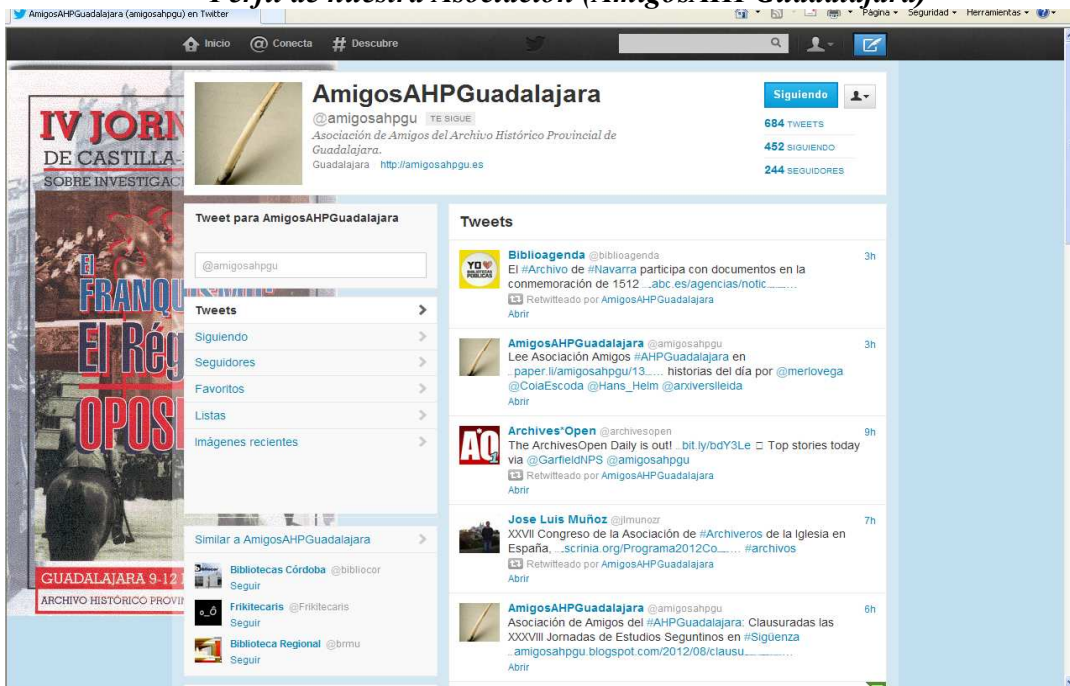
Perfil de nuestra Asociación (AmigosAHPGuadalajara)

AmigosAHPGuadalajara (amigosahpgu) en Twitter

Página ▾ Seguridad ▾ Herramientas ▾

Inicio @ Conecta # Descubre

IV JORN
DE CASTILLA-
SOBRE INVESTIGACI

FRANQU
El Rég
OPOSI

GUADALAJARA 9-12
ARCHIVO HISTÓRICO PROVIN

AmigosAHPGuadalajara
@amigosahpgu TE SIGUE
Asociación de Amigos del Archivo Histórico Provincial de Guadalajara.
Guadalajara http://amigosahpgu.es

Siguiendo
684 TWEETS
452 SIGUIENDO
244 SEGUIDORES

Tweet para AmigosAHPGuadalajara
@amigosahpgu

Tweets
Siguiendo
Seguidores
Favoritos
Listas
Imágenes recientes

Similar a AmigosAHPGuadalajara
Bibliotecas Córdoba @bibliocor
Seguir
Frikitecaris @Frikitecaris
Seguir
Biblioteca Regional @brmu
Seguir

Tweets

Biblioagenda @biblioagenda 3h
El #Archivo de #Navarra participa con documentos en la conmemoración de 1512 abc.es/agencias/notic....
Retwitteado por AmigosAHPGuadalajara
Abrir

AmigosAHPGuadalajara @amigosahpgu 3h
Lee Asociación Amigos #AHPGuadalajara en paper.li/amigosahpgu/13.... historias del día por @merlovega @CoiaEscoda @Hans_Helm @arxiversileida
Abrir

Archives*Open @archivesopen 9h
The ArchivesOpen Daily is out! bit.ly/bdY3Le ▫ Top stories today via @GarfieldNPS @amigosahpgu
Retwitteado por AmigosAHPGuadalajara
Abrir

Jose Luis Muñoz @jlmunozr 7h
XXVII Congreso de la Asociación de #Archiveros de la Iglesia en España, scrinia.org/Programa2012Co.... #archivos
Retwitteado por AmigosAHPGuadalajara
Abrir

AmigosAHPGuadalajara @amigosahpgu 6h
Asociación de Amigos del #AHPGuadalajara: Clausuradas las XXXVIII Jornadas de Estudios Seguntinos en #Sigüenza amigosahpgu.blogspot.com/2012/08/clausu....
Abrir